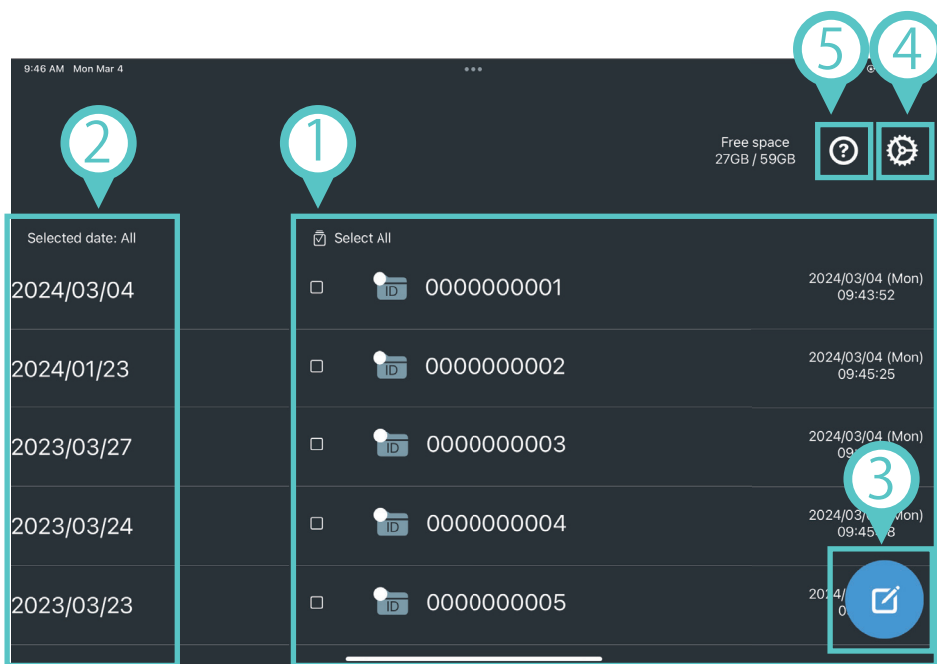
9:46 AM Mon Mar 4

5 4

2 1

Free space
27GB / 59GB

Selected date: All

Select All

2024/03/04

ID 0000000001 2024/03/04 (Mon) 09:43:52

2024/01/23

ID 0000000002 2024/03/04 (Mon) 09:45:25

2023/03/27

ID 0000000003 2024/03/04 (Mon) 09:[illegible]

3

2023/03/24

ID 0000000004 2024/03/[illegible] (Mon) 09:45:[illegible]8

2023/03/23

ID 0000000005 2024/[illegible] 0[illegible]